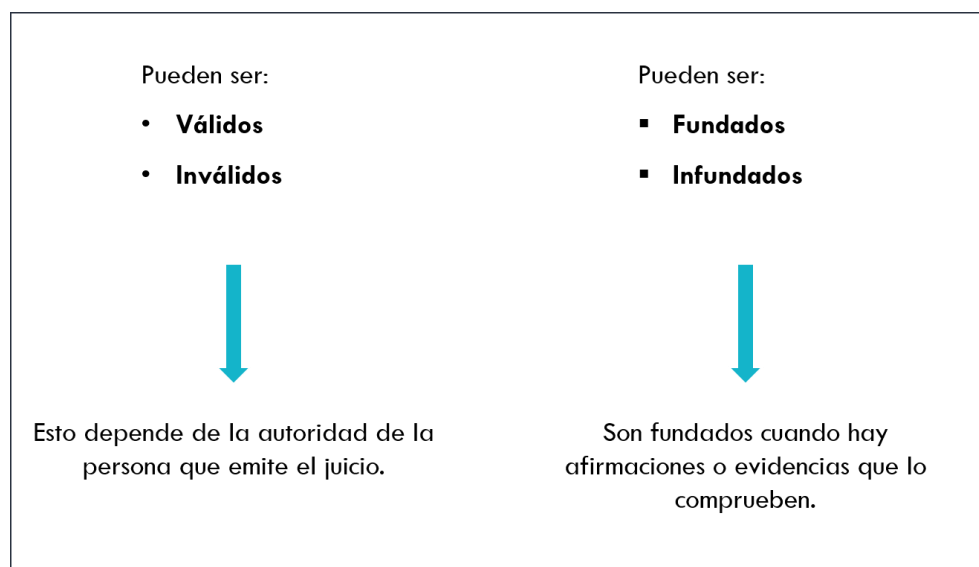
Pueden ser:

- **Válidos**
- **Inválidos**

Esto depende de la autoridad de la persona que emite el juicio.

Pueden ser:

- **Fundados**
- **Infundados**

Son fundados cuando hay afirmaciones o evidencias que lo comprueben.